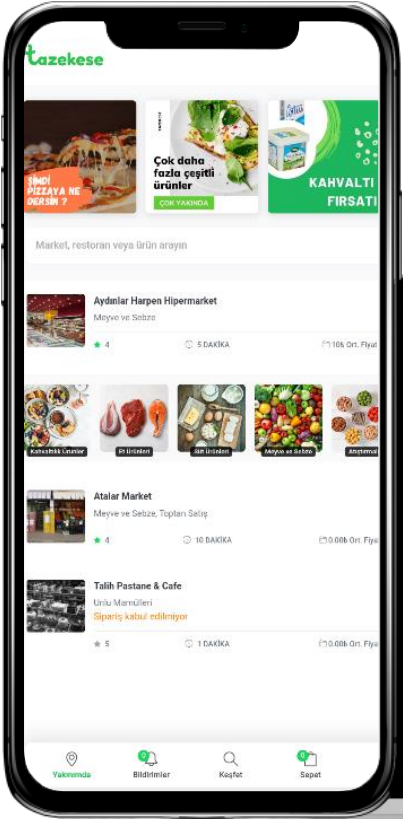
tazekese

ŞİMDİ PİZZAYA NE DERSİN ?

Çok daha fazla çeşitli ürünler

ÇOK YAKINDA

KAHVALTI FIRSATI

Market, restoran veya ürün arayın

Aydınlar Harpen Hipermarket

Meyve ve Sebze

4

5 DAKİKA

10₺ Ort. Fiyat

Kahvaltılık Ürünler

Et Ürünleri

Süt Ürünleri

Meyve ve Sebze

Atıştırmalık

Atalar Market

Meyve ve Sebze, Toptan Satış

4

10 DAKİKA

0.00₺ Ort. Fiyat

Talih Pastane & Cafe

Unlu Mamülleri

Sipariş kabul edilmiyor

5

1 DAKİKA

0.00₺ Ort. Fiyat

Yakınımda

0

Bildirimler

Keşfet

0

Sepet